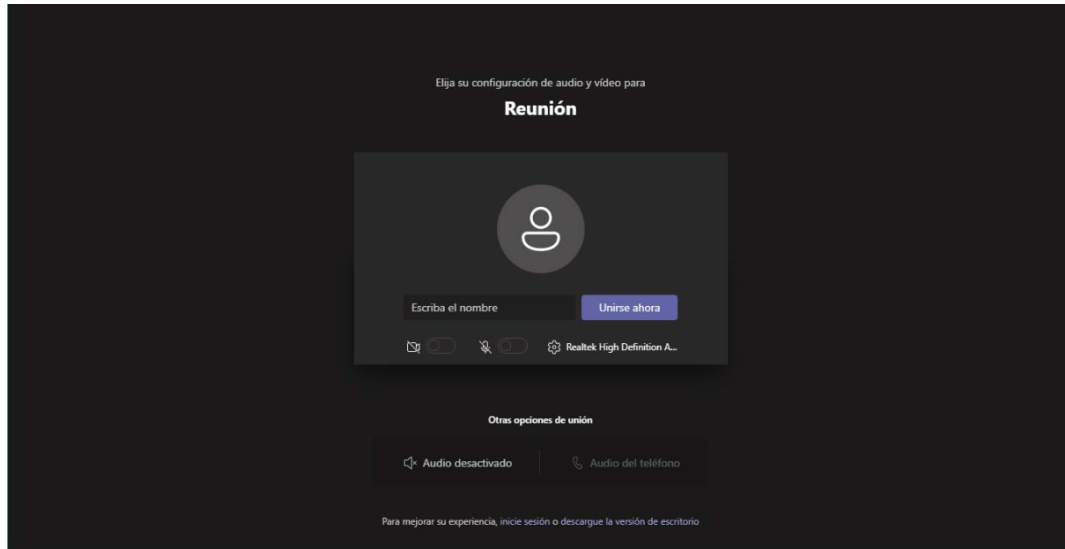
Elija su configuración de audio y vídeo para

Reunión

Escriba el nombre

Unirse ahora

Realtek High Definition A...

Otras opciones de unión

Audio desactivado

Audio del teléfono

Para mejorar su experiencia, inicie sesión o descargue la versión de escritorio